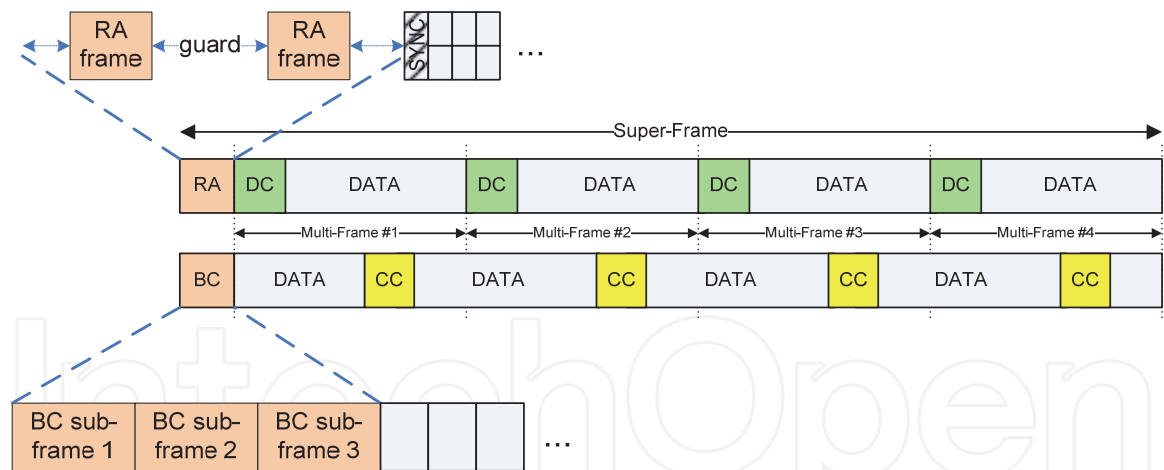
RA frame
guard
RA frame
SYNC
...

Super-Frame

| RA | DC | DATA | DC | DATA | DC | DATA | DC | DATA |
|---|---|---|---|---|---|---|---|---|

Multi-Frame #1
Multi-Frame #2
Multi-Frame #3
Multi-Frame #4

| BC | DATA | CC | DATA | CC | DATA | CC | DATA | CC |
|---|---|---|---|---|---|---|---|---|

BC sub-frame 1
BC sub-frame 2
BC sub-frame 3
...

IntechOpen